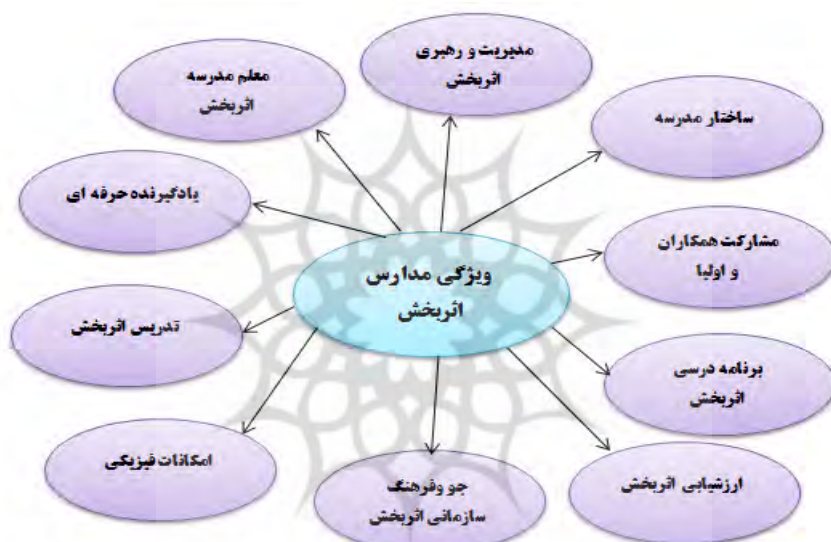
ویژگی مدارس اثربخش

مدیریت و رهبری اثربخش

ساختار مدرسه

مشارکت همکاران و اولیا

برنامه درسی اثربخش

ارزشیابی اثربخش

جو وفرهنگ سازمانی اثربخش

امکانات فیزیکی

تدریس اثربخش

یادگیرنده حرفه ای

معلم مدرسه اثربخش